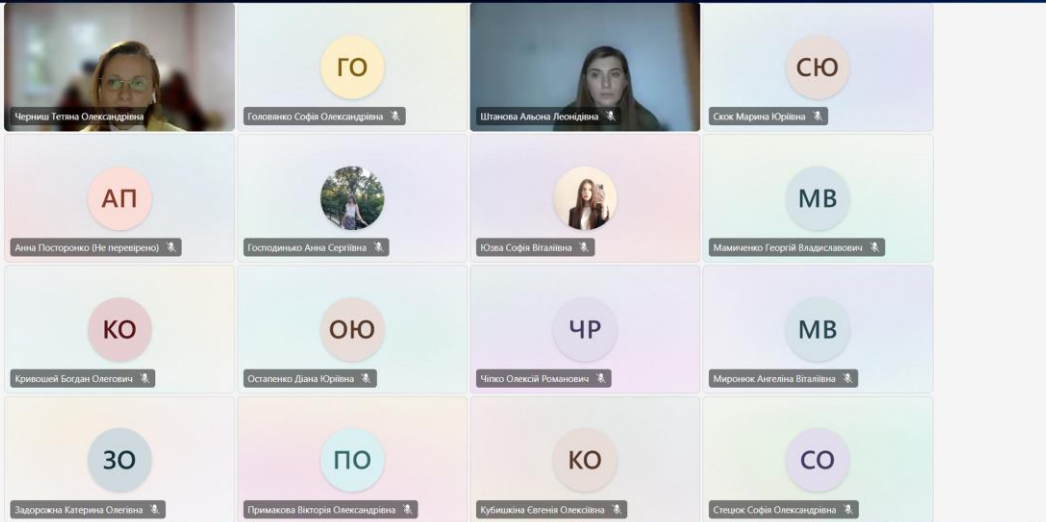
Черниш Тетяна Олександрівна

ГО
Головянко Софія Олександрівна

Штанова Альона Леонідівна

СЮ
Скок Марина Юріївна

АП
Анна Посторонко (Не перевірено)

Господинько Анна Сергіївна

Юзва Софія Віталіївна

МВ
Мамиченко Георгій Владиславович

КО
Кривошей Богдан Олегович

ОЮ
Остапенко Діана Юріївна

ЧР
Чіпко Олексій Романович

МВ
Миронюк Ангеліна Віталіївна

ЗО
Задорожна Катерина Олегівна

ПО
Примакова Вікторія Олександрівна

КО
Кубишкіна Євгенія Олексіївна

СО
Стецюк Софія Олександрівна